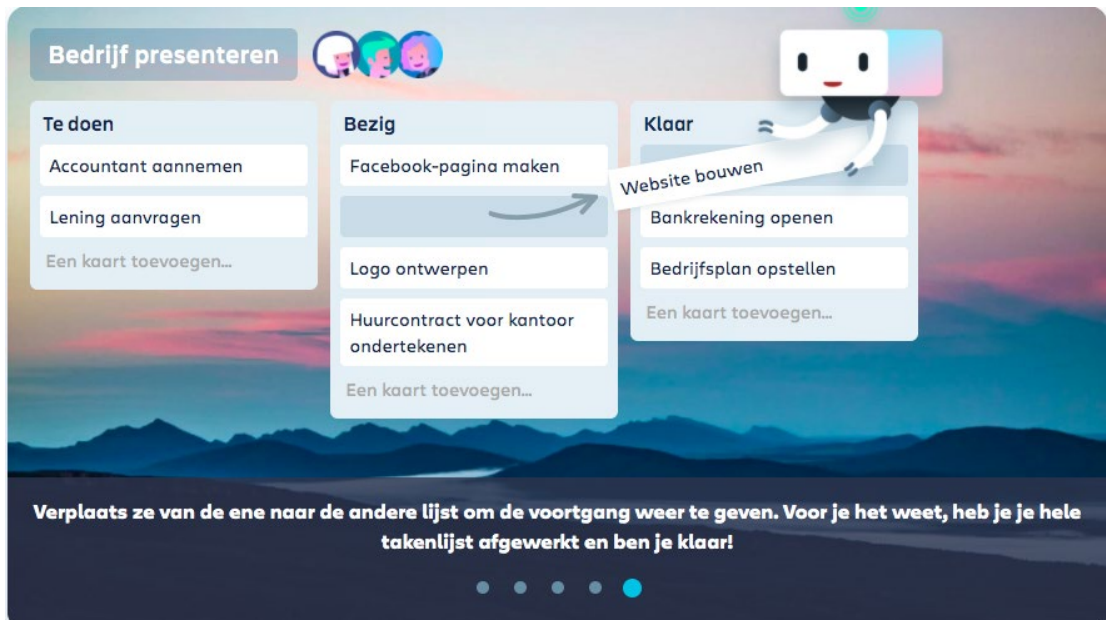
Bedrijf presenteren

Te doen

Accountant aannemen

Lening aanvragen

Een kaart toevoegen...

Bezig

Facebook-pagina maken

Logo ontwerpen

Huurcontract voor kantoor ondertekenen

Een kaart toevoegen...

Klaar

Website bouwen

Bankrekening openen

Bedrijfsplan opstellen

Een kaart toevoegen...

Verplaats ze van de ene naar de andere lijst om de voortgang weer te geven. Voor je het weet, heb je je hele takenlijst afgewerkt en ben je klaar!